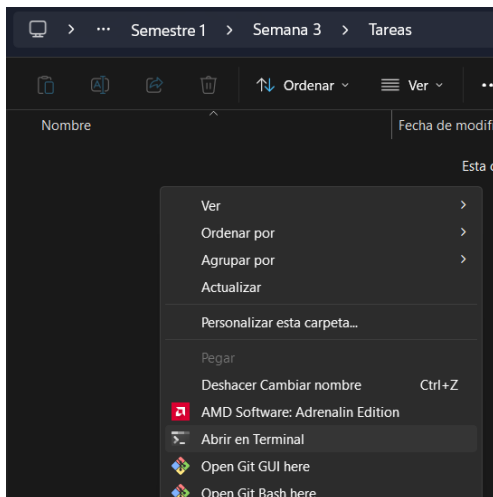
··· > Semestre 1 > Semana 3 > Tareas

Ordenar Ver

Nombre

Fecha de modifi

Esta c

Ver

Ordenar por

Agrupar por

Actualizar

Personalizar esta carpeta...

Pegar

Deshacer Cambiar nombre Ctrl+Z

AMD Software: Adrenalin Edition

Abrir en Terminal

Open Git GUI here

Open Git Bash here